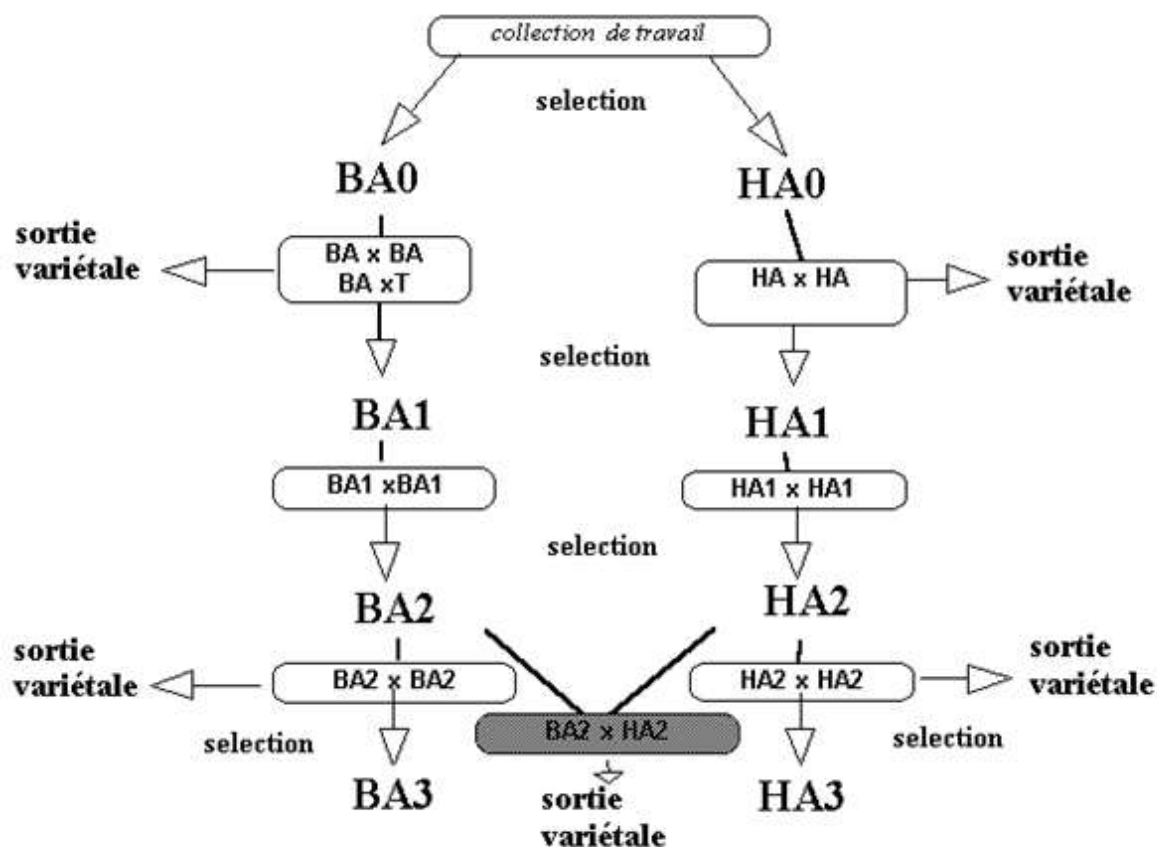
collection de travail

selection

BA0

HA0

sortie variétale

BA x BA
BA xT

HA x HA

sortie variétale

selection

BA1

HA1

BA1 xBA1

HA1 x HA1

selection

BA2

HA2

sortie variétale

BA2 x BA2

HA2 x HA2

sortie variétale

selection

BA2 x HA2

selection

BA3

sortie variétale

HA3